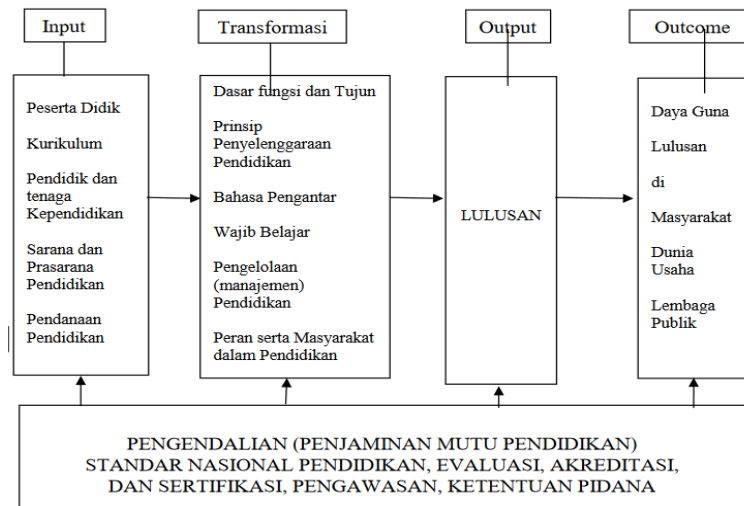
Input

Peserta Didik

Kurikulum

Pendidik dan tenaga Kependidikan

Sarana dan Prasarana Pendidikan

Pendanaan Pendidikan

Transformasi

Dasar fungsi dan Tujun

Prinsip Penyelenggaraan Pendidikan

Bahasa Pengantar

Wajib Belajar

Pengelolaan (manajemen) Pendidikan

Peran serta Masyarakat dalam Pendidikan

Output

LULUSAN

Outcome

Daya Guna

Lulusan

di

Masyarakat

Dunia Usaha

Lembaga Publik

PENGENDALIAN (PENJAMINAN MUTU PENDIDIKAN)
STANDAR NASIONAL PENDIDIKAN, EVALUASI, AKREDITASI, DAN SERTIFIKASI, PENGAWASAN, KETENTUAN PIDANA